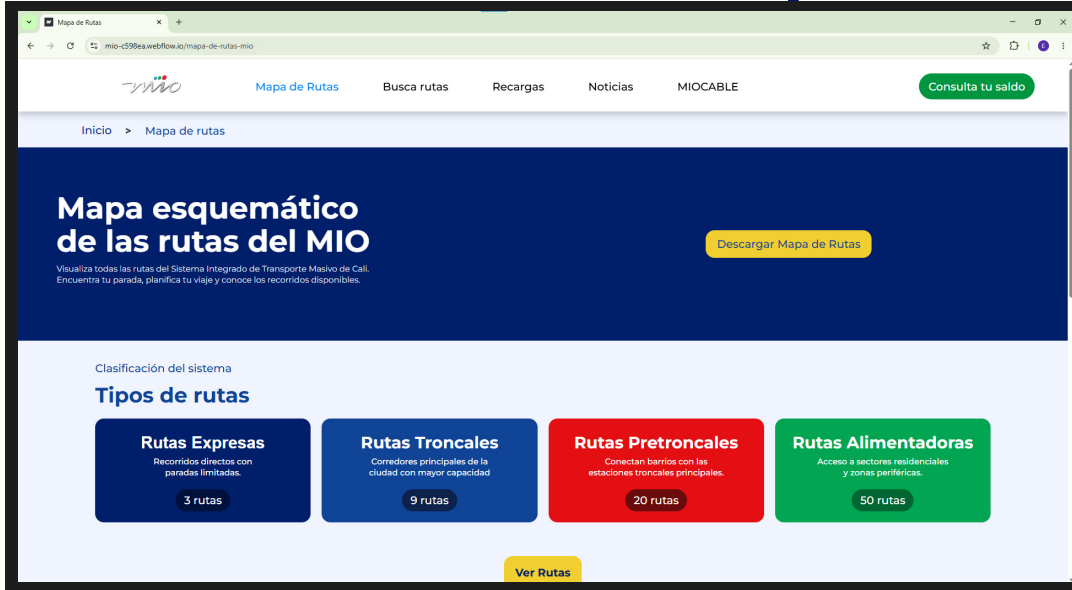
Mapa de Rutas
mio-c598ea.webflow.io/mapa-de-rutas-mio

mio

Mapa de Rutas
Busca rutas
Recargas
Noticias
MIOCABLE
Consulta tu saldo

Inicio > Mapa de rutas

Mapa esquemático de las rutas del MIO

Visualiza todas las rutas del Sistema Integrado de Transporte Masivo de Cali. Encuentra tu parada, planifica tu viaje y conoce los recorridos disponibles.

Descargar Mapa de Rutas

Clasificación del sistema

Tipos de rutas

Rutas Expresas
Recorridos directos con paradas limitadas.
3 rutas

Rutas Troncales
Corredores principales de la ciudad con mayor capacidad
9 rutas

Rutas Pretroncales
Conectan barrios con las estaciones troncales principales.
20 rutas

Rutas Alimentadoras
Acceso a sectores residenciales y zonas periféricas.
50 rutas

Ver Rutas